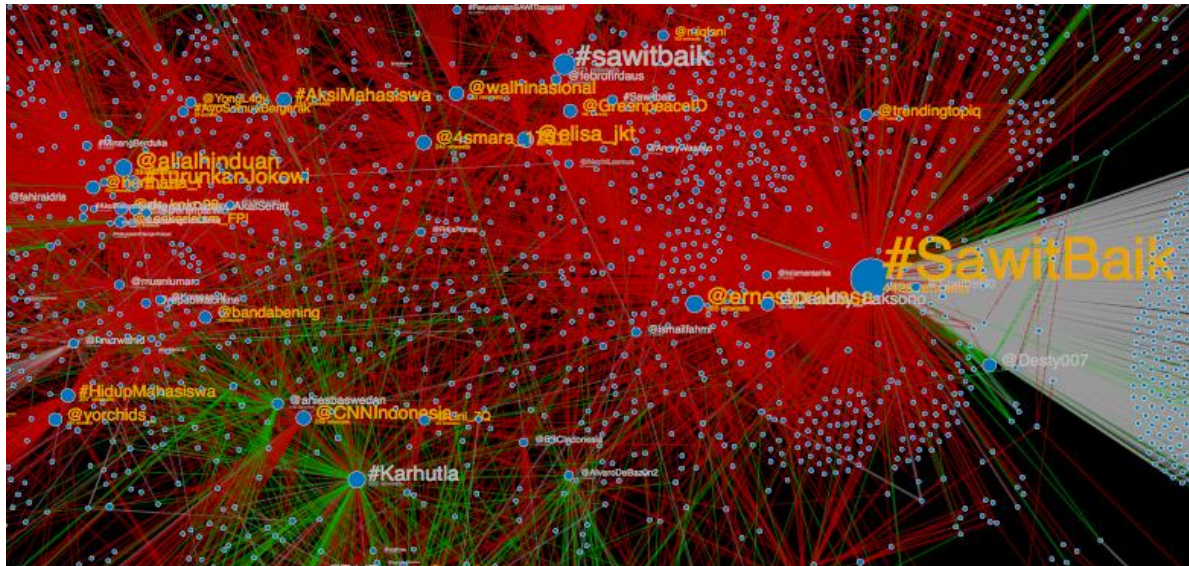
#sawitbaik
@miqlani
@lebrofirdaus
#AksiMahasiswa
@walhinasional
#AyoGerakBergerak
@GreenpeaceID
@trendingtopiq
@4smara
@elisa_jkt
@alialhinduan
#TurunkanJokowi
@fahiraidris
_FPI
@musniumar
@bandabening
#SawitBaik
@ernestprakasa
@Desty007
@ismailfahmi
#HidupMahasiswa
@yorchids
@aniesbaswedan
@CNNIndonesia
#Karhutla
@AlvaroDeBazan2